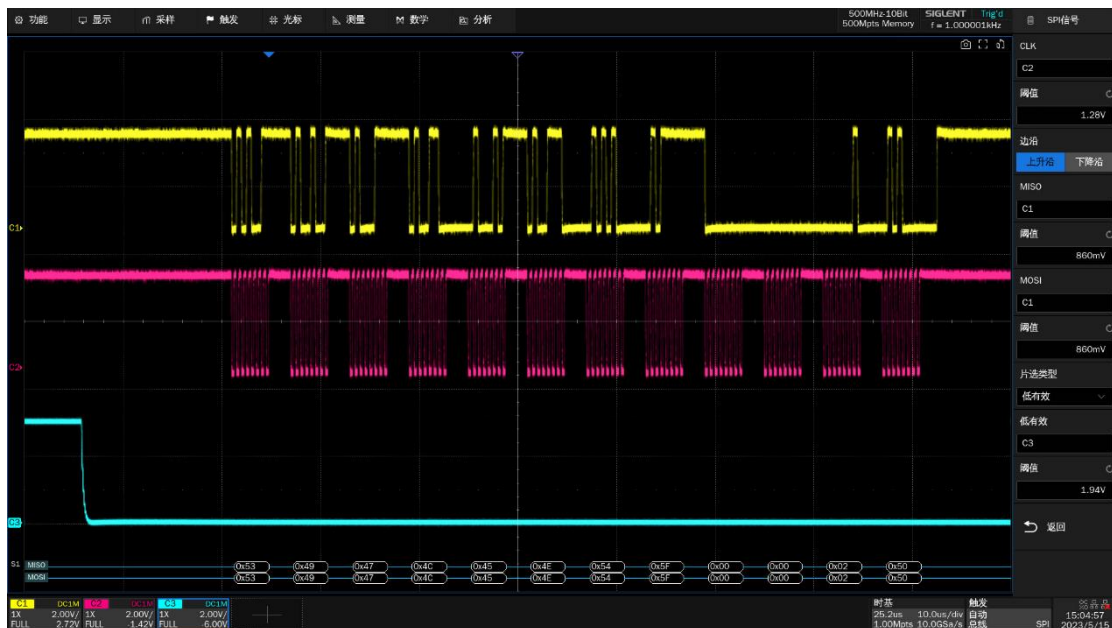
功能 显示 采样 触发 光标 测量 数学 分析

500MHz-10Bit 500Mpts Memory SIGLENT Trig'd f = 1.000001kHz

SPI信号

CLK
C2
阈值
1.28V
边沿
上升沿 下降沿
MISO
C1
阈值
860mV
MOSI
C1
阈值
860mV
片选类型
低有效
低有效
C3
阈值
1.94V
返回

C1
C2
C3

S1 MISO 0x53 0x49 0x47 0x4C 0x45 0x4E 0x54 0x5F 0x00 0x00 0x02 0x50
MOSI 0x53 0x49 0x47 0x4C 0x45 0x4E 0x54 0x5F 0x00 0x00 0x02 0x50

C1 DC1M 1X 2.00V/ FULL 2.72V
C2 DC1M 1X 2.00V/ FULL -1.42V
C3 DC1M 1X 2.00V/ FULL -6.00V

时基 25.2us 10.0us/div 1.00Mpts 10.0GSa/s
触发 自动 总线 SPI
15:04:57 2023/5/15